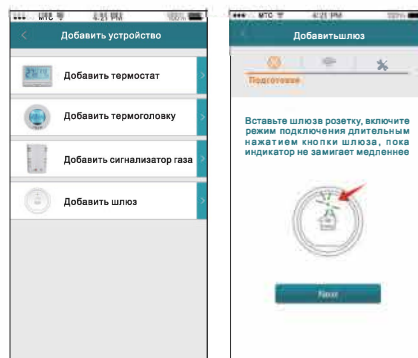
МТС 4:21 PM

Добавить устройство

Добавить термостат

Добавить термоголовку

Добавить сигнализатор газа

Добавить шлюз

МТС 4:21 PM

Добавитьшлюз

Подготовка

Вставьте шлюз в розетку, включите режим подключения длительным нажатием кнопки шлюза, пока индикатор не замигает медленнее

Next